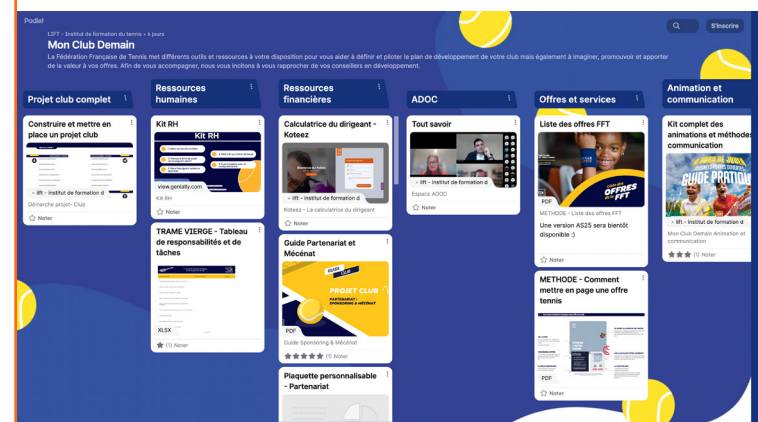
Padlet

LIFT - Institut de formation du tennis • 5 jours

Mon Club Demain

La Fédération Française de Tennis met différents outils et ressources à votre disposition pour vous aider à définir et piloter le plan de développement de votre club mais également à imaginer, promouvoir et apporter de la valeur à vos offres. Afin de vous accompagner, nous vous incitons à vous rapprocher de vos conseillers en développement.

S'inscrire

Projet club complet

Construire et mettre en place un projet club

lift - institut de formation d

Démarche projet- Club

Noter

Ressources humaines

Kit RH

Kit RH

view.genially.com

Kit RH

Noter

TRAME VIERGE - Tableau de responsabilités et de tâches

XLSX

(1) Noter

Ressources financières

Calculatrice du dirigeant - Koteez

lift - institut de formation d

Koteez - La calculatrice du dirigeant

Noter

Guide Partenariat et Mécénat

PROJET CLUB

PDF

Guide Sponsoring & Mécénat

(1) Noter

Plaquette personnalisable - Partenariat

ADOC

Tout savoir

lift - institut de formation d

Espace ADOC

Noter

Offres et services

Liste des offres FFT

OFFRES FFT

PDF

METHODE - Liste des offres FFT

Une version AS25 sera bientôt disponible :)

Noter

METHODE - Comment mettre en page une offre tennis

PDF

Noter

Animation et communication

Kit complet des animations et méthodes communication

GUIDE PRATIQU

lift - institut de formation d

Mon Club Demain Animation et communication

(1) Noter